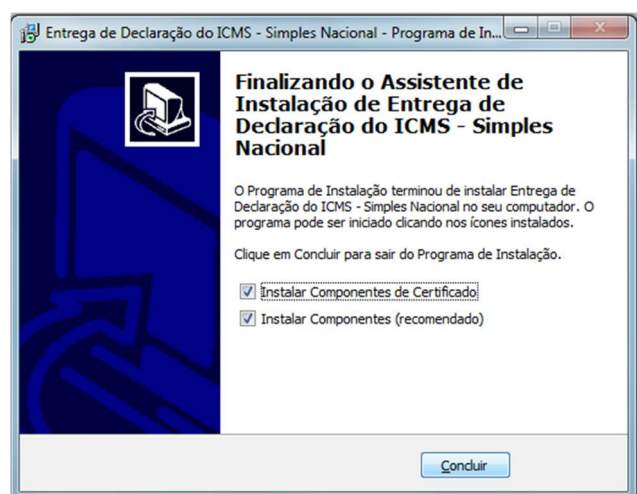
Entrega de Declaração do ICMS - Simples Nacional - Programa de In...

Finalizando o Assistente de Instalação de Entrega de Declaração do ICMS - Simples Nacional

O Programa de Instalação terminou de instalar Entrega de Declaração do ICMS - Simples Nacional no seu computador. O programa pode ser iniciado clicando nos ícones instalados.

Clique em Concluir para sair do Programa de Instalação.

Instalar Componentes de Certificado

Instalar Componentes (recomendado)

Concluir